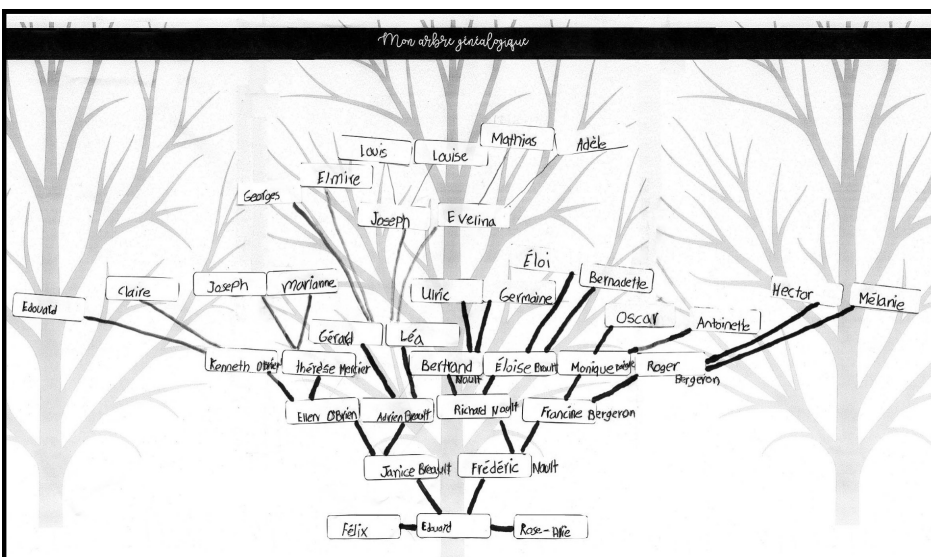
Mon arbre généalogique

Louis
Louise
Mathias
Adèle
Elmire
Georges
Joseph
Evelina
Éloi
Bernadette
Ulric
Germaine
Hector
Mélanie
Edouard
Claire
Joseph
Marianne
Oscar
Antoinette
Gérard
Léa
Kenneth O'Brien
Thérèse Mercier
Bertrand Noult
Éloise Breault
Monique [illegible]
Roger Bergeron
Ellen O'Brien
Adrien Breault
Richard Noult
Francine Bergeron
Janice Breault
Frédéric Noult
Félix
Edouard
Rose-Alie